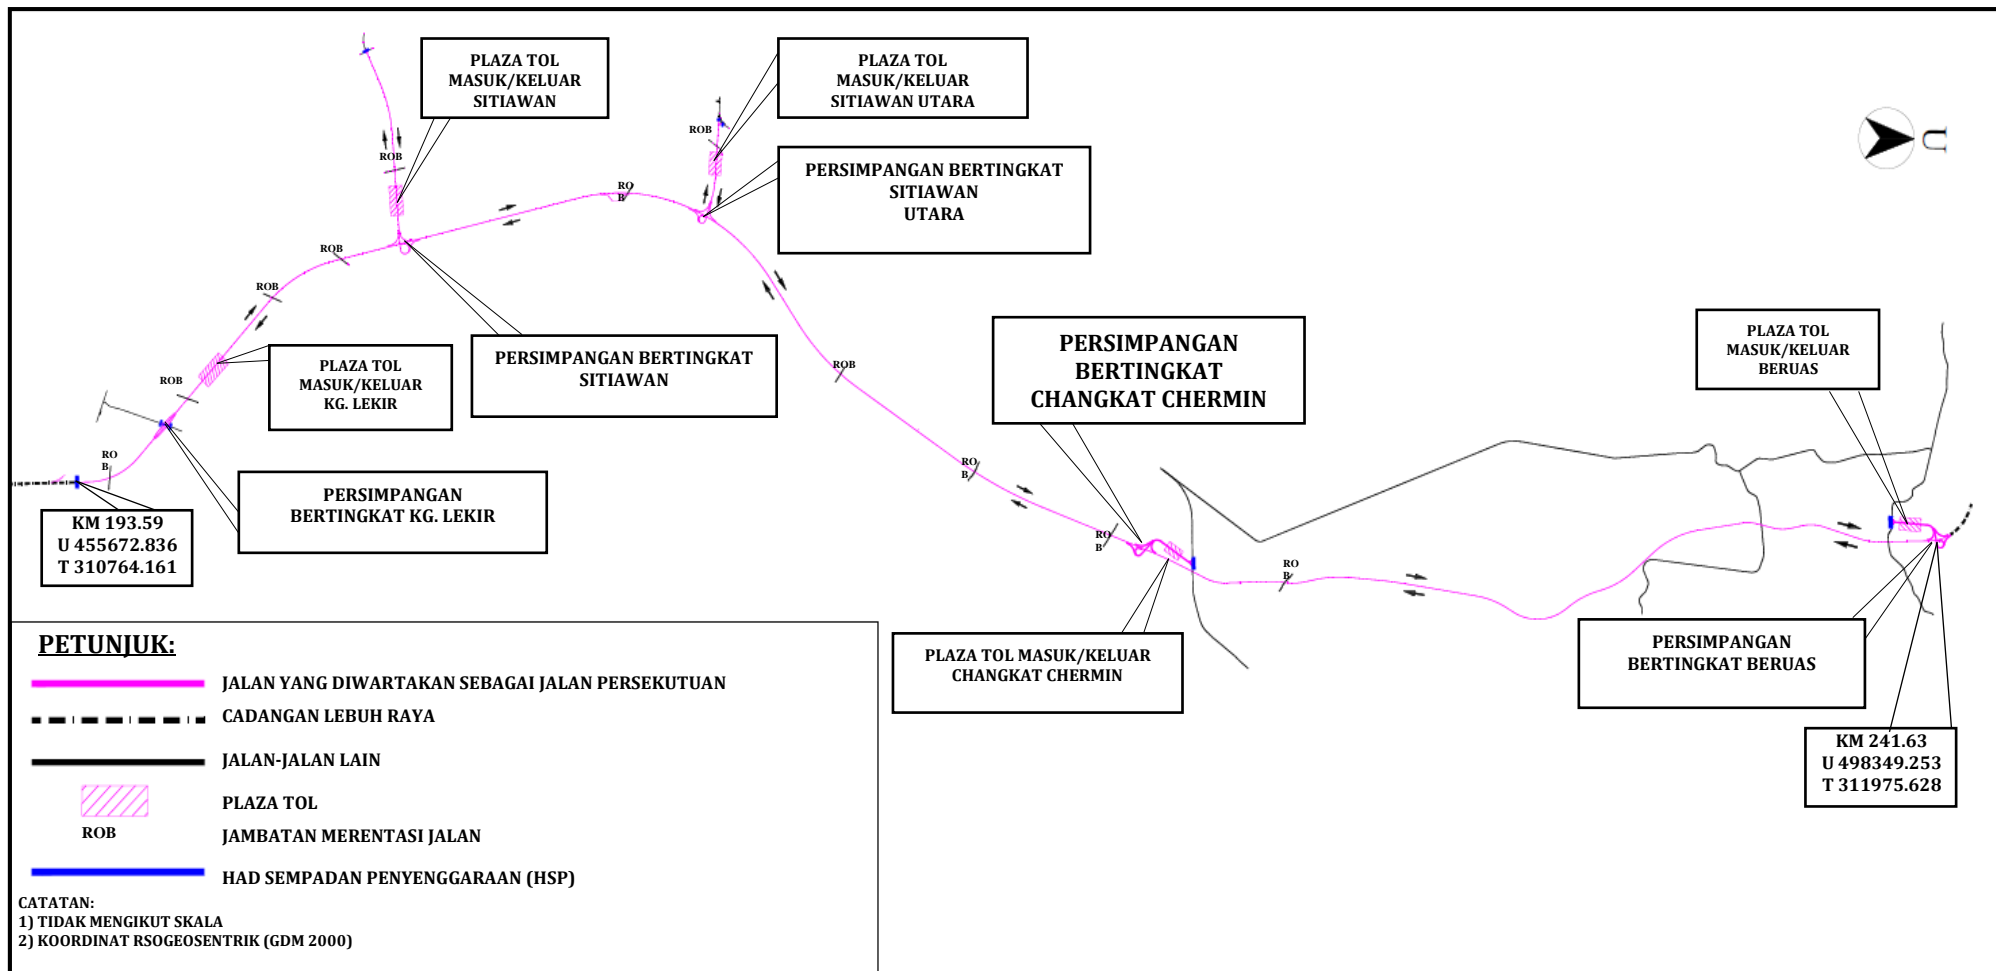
PLAZA TOL MASUK/KELUAR SITIAWAN

PLAZA TOL MASUK/KELUAR SITIAWAN UTARA

U

ROB

ROB

PERSIMPANGAN BERTINGKAT SITIAWAN UTARA

ROB

ROB

ROB

ROB

PLAZA TOL MASUK/KELUAR KG. LEKIR

PERSIMPANGAN BERTINGKAT SITIAWAN

ROB

ROB

PERSIMPANGAN BERTINGKAT CHANGKAT CHERMIN

PLAZA TOL MASUK/KELUAR BERUAS

ROB

PERSIMPANGAN BERTINGKAT KG. LEKIR

ROB

KM 193.59
U 455672.836
T 310764.161

ROB

ROB

PETUNJUK:

JALAN YANG DIWARTAKAN SEBAGAI JALAN PERSEKUTUAN

CADANGAN LEBUH RAYA

JALAN-JALAN LAIN

PLAZA TOL

ROB

JAMBATAN MERENTASI JALAN

HAD SEMPADAN PENYENGGARAAN (HSP)

CATATAN:
1) TIDAK MENGIKUT SKALA
2) KOORDINAT RSOGEOSENTRIK (GDM 2000)

PLAZA TOL MASUK/KELUAR CHANGKAT CHERMIN

PERSIMPANGAN BERTINGKAT BERUAS

KM 241.63
U 498349.253
T 311975.628